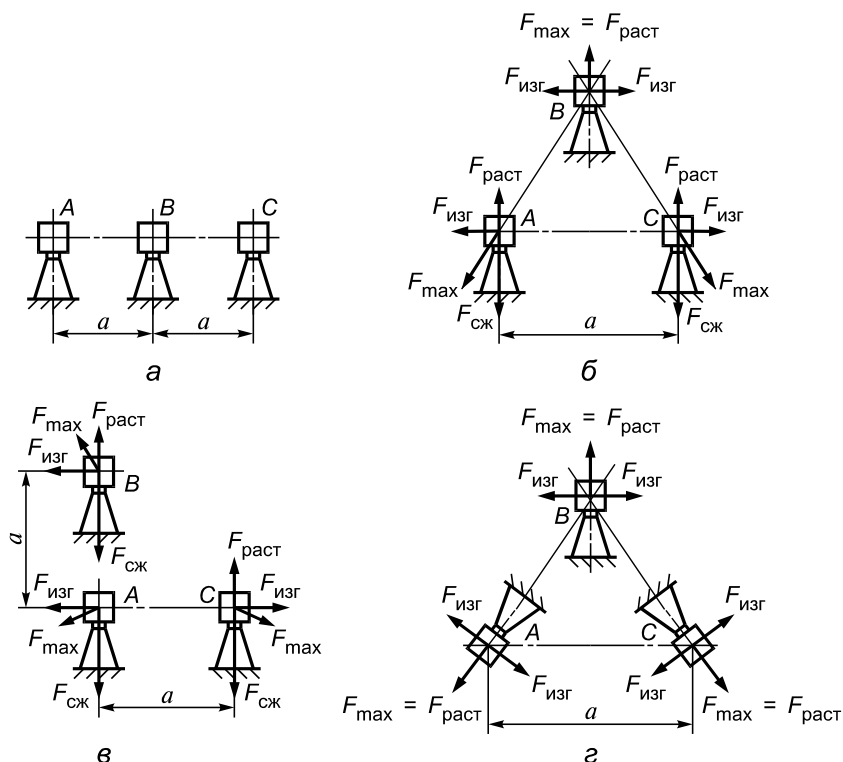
A B C

a a

а

$F_{max} = F_{раст}$

$F_{изг}$ $F_{изг}$

B

$F_{раст}$ $F_{раст}$

$F_{изг}$ A C $F_{изг}$

$F_{max}$ $F_{max}$

$F_{сж}$ a $F_{сж}$

б

$F_{max}$ $F_{раст}$

$F_{изг}$

B

a

$F_{сж}$

$F_{раст}$

$F_{изг}$ A C $F_{изг}$

$F_{max}$ $F_{max}$

$F_{сж}$ a $F_{сж}$

в

$F_{max} = F_{раст}$

$F_{изг}$ $F_{изг}$

B

$F_{изг}$ $F_{изг}$

A C

$F_{изг}$ $F_{изг}$

$F_{max} = F_{раст}$ a $F_{max} = F_{раст}$

г